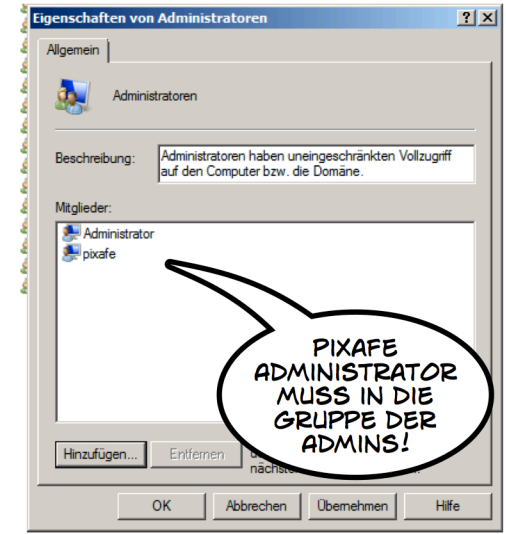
Eigenschaften von Administratoren

? X

Allgemein

Administratoren

Beschreibung:

Administratoren haben uneingeschränkten Vollzugriff auf den Computer bzw. die Domäne.

Mitglieder:

Administrator

pixafe

PIXAFE ADMINISTRATOR MUSS IN DIE GRUPPE DER ADMINS!

Hinzufügen...

Entfernen

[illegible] nächste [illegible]

OK

Abbrechen

Übernehmen

Hilfe